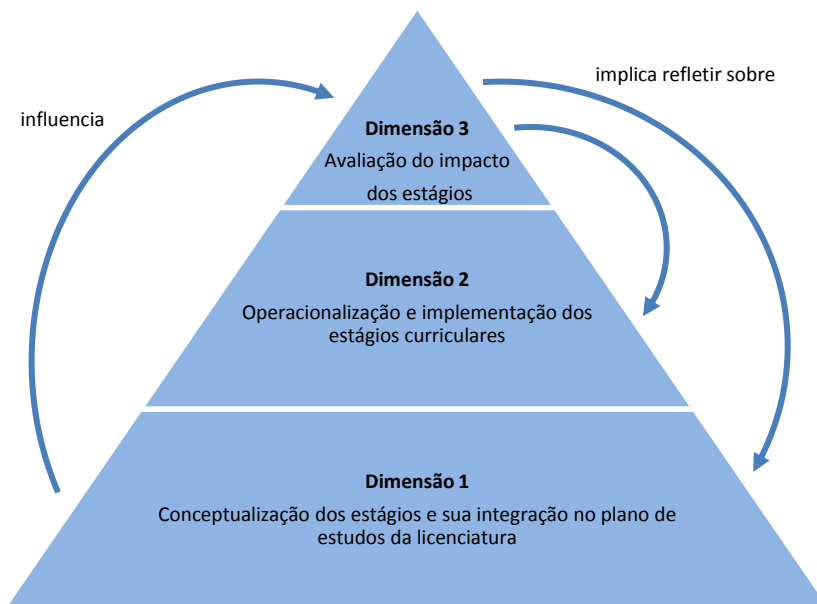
influencia

implica refletir sobre

**Dimensão 3**
Avaliação do impacto dos estágios

**Dimensão 2**
Operacionalização e implementação dos estágios curriculares

**Dimensão 1**
Conceptualização dos estágios e sua integração no plano de estudos da licenciatura